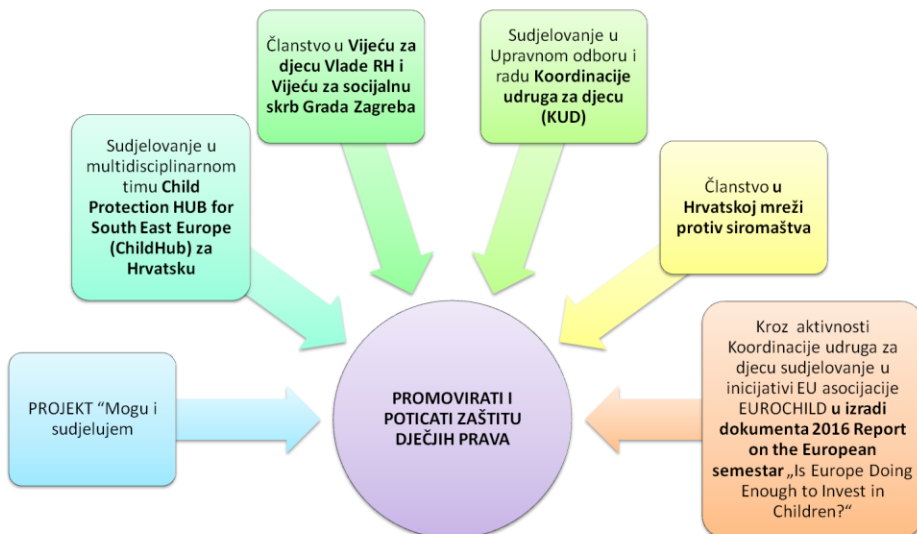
Članstvo u Vijeću za djecu Vlade RH i Vijeću za socijalnu skrb Grada Zagreba

Sudjelovanje u Upravnom odboru i radu Koordinacije udruga za djecu (KUD)

Sudjelovanje u multidisciplinarnom timu Child Protection HUB for South East Europe (ChildHub) za Hrvatsku

Članstvo u Hrvatskoj mreži protiv siromaštva

PROJEKT "Mogu i sudjelujem

PROMOVIRATI I POTICATI ZAŠTITU DJEČJIH PRAVA

Kroz aktivnosti Koordinacije udruga za djecu sudjelovanje u inicijativi EU asocijacije EUROCHILD u izradi dokumenta 2016 Report on the European semestar „Is Europe Doing Enough to Invest in Children?"